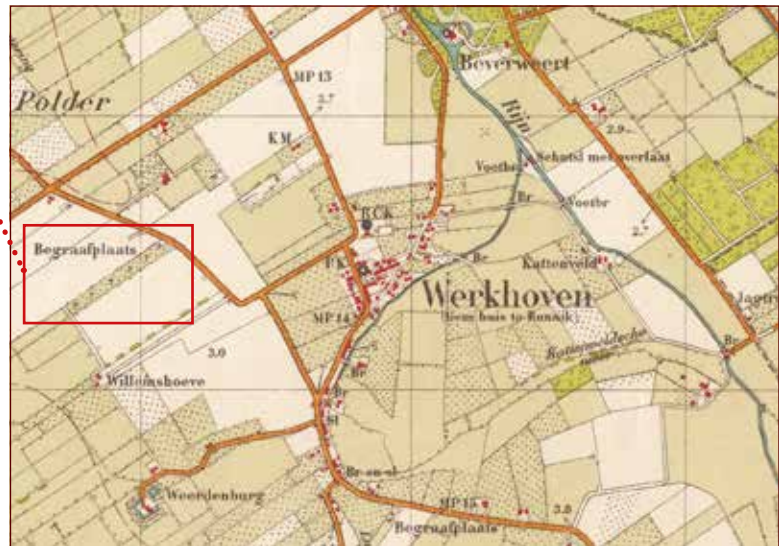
Polder
MP 13
2.7
Beverweert
Rijn
2.9
KM
Voetbr
Schutsl met overlaat
Voetbr
R.C.K.
Begraafplaats
2.7
Br
Kattenveld
P.K.
Werkhoven
(Gem: huis te Rennik)
Jagtr
MP 14
Kattenvelds Wetering
3.0
Br
Willemshoeve
Br
Br
Sl
Br en sl
Weerdenburg
MP 15
3.8
Begraafplaats